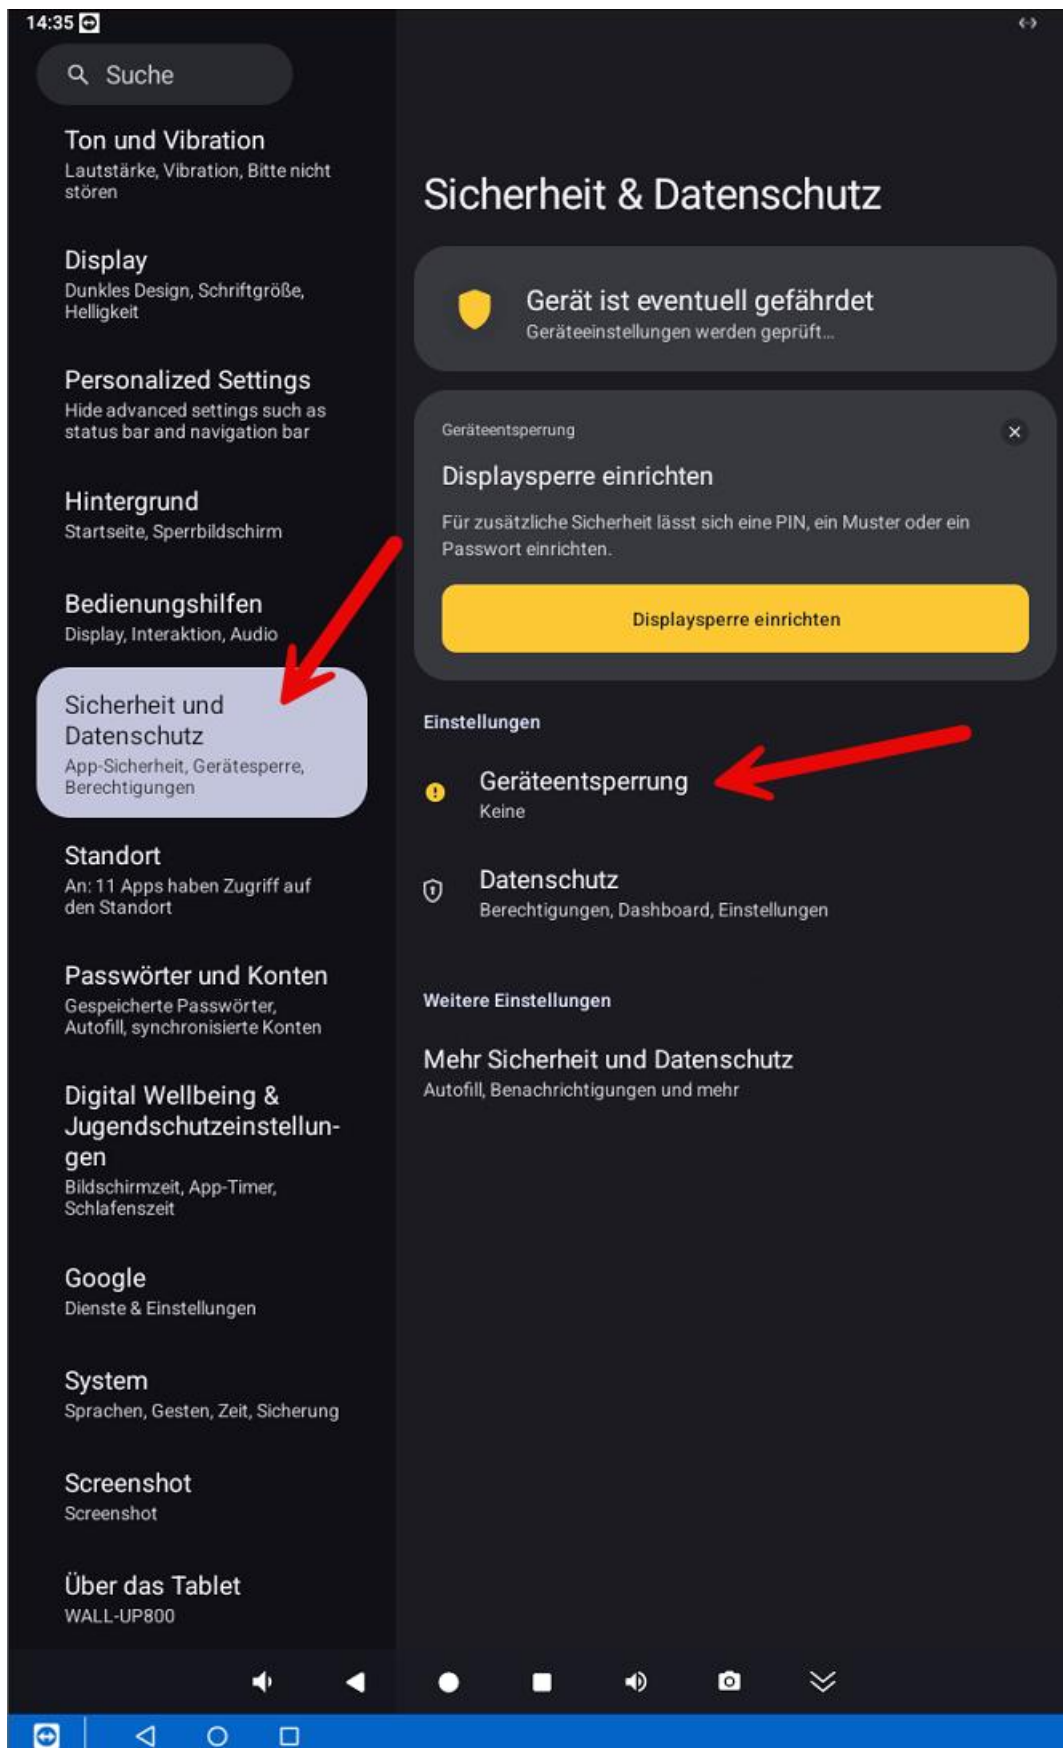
14:35

Suche

Ton und Vibration
Lautstärke, Vibration, Bitte nicht stören

Display
Dunkles Design, Schriftgröße, Helligkeit

Personalized Settings
Hide advanced settings such as status bar and navigation bar

Hintergrund
Startseite, Sperrbildschirm

Bedienungshilfen
Display, Interaktion, Audio

Sicherheit und Datenschutz
App-Sicherheit, Gerätesperre, Berechtigungen

Standort
An: 11 Apps haben Zugriff auf den Standort

Passwörter und Konten
Gespeicherte Passwörter, Autofill, synchronisierte Konten

Digital Wellbeing & Jugendschutzeinstellungen
Bildschirmzeit, App-Timer, Schlafenszeit

Google
Dienste & Einstellungen

System
Sprachen, Gesten, Zeit, Sicherung

Screenshot
Screenshot

Über das Tablet
WALL-UP800

Sicherheit & Datenschutz

Gerät ist eventuell gefährdet
Geräteeinstellungen werden geprüft...

Geräteentsperrung
Displaysperre einrichten
Für zusätzliche Sicherheit lässt sich eine PIN, ein Muster oder ein Passwort einrichten.
Displaysperre einrichten

Einstellungen

Geräteentsperrung
Keine

Datenschutz
Berechtigungen, Dashboard, Einstellungen

Weitere Einstellungen

Mehr Sicherheit und Datenschutz
Autofill, Benachrichtigungen und mehr